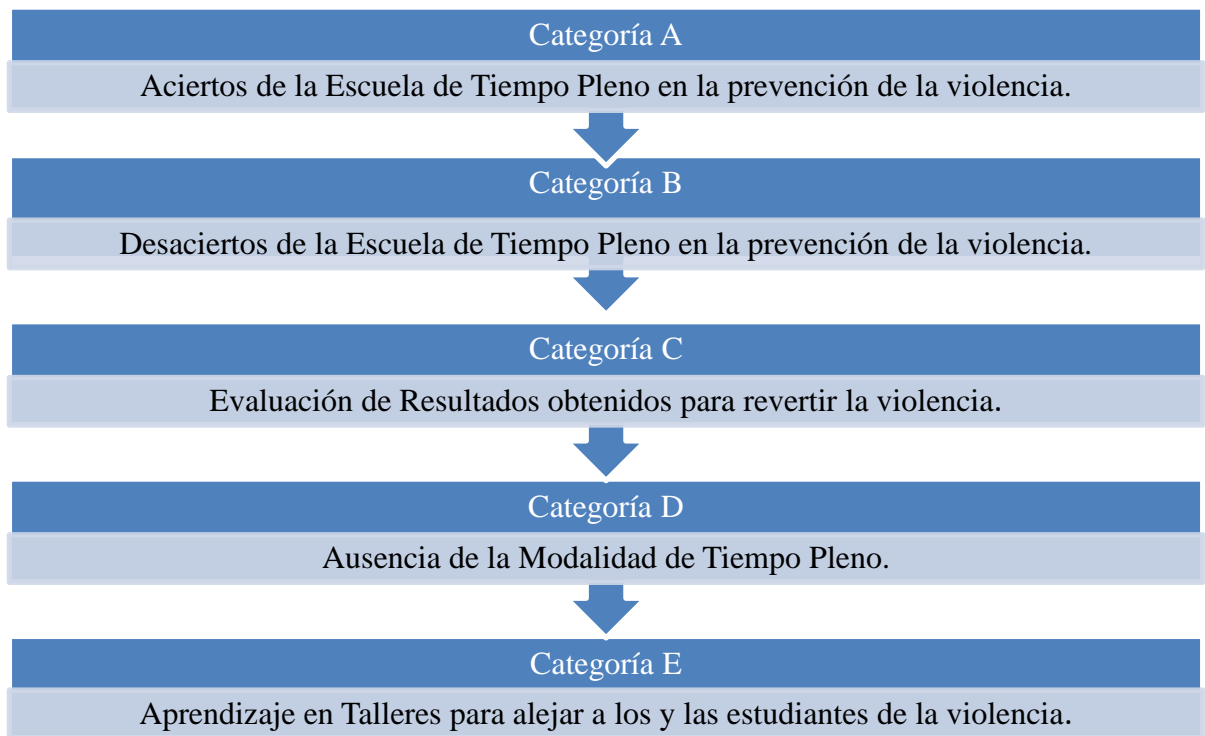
Categoría A

Aciertos de la Escuela de Tiempo Pleno en la prevención de la violencia.

Categoría B

Desaciertos de la Escuela de Tiempo Pleno en la prevención de la violencia.

Categoría C

Evaluación de Resultados obtenidos para revertir la violencia.

Categoría D

Ausencia de la Modalidad de Tiempo Pleno.

Categoría E

Aprendizaje en Talleres para alejar a los y las estudiantes de la violencia.